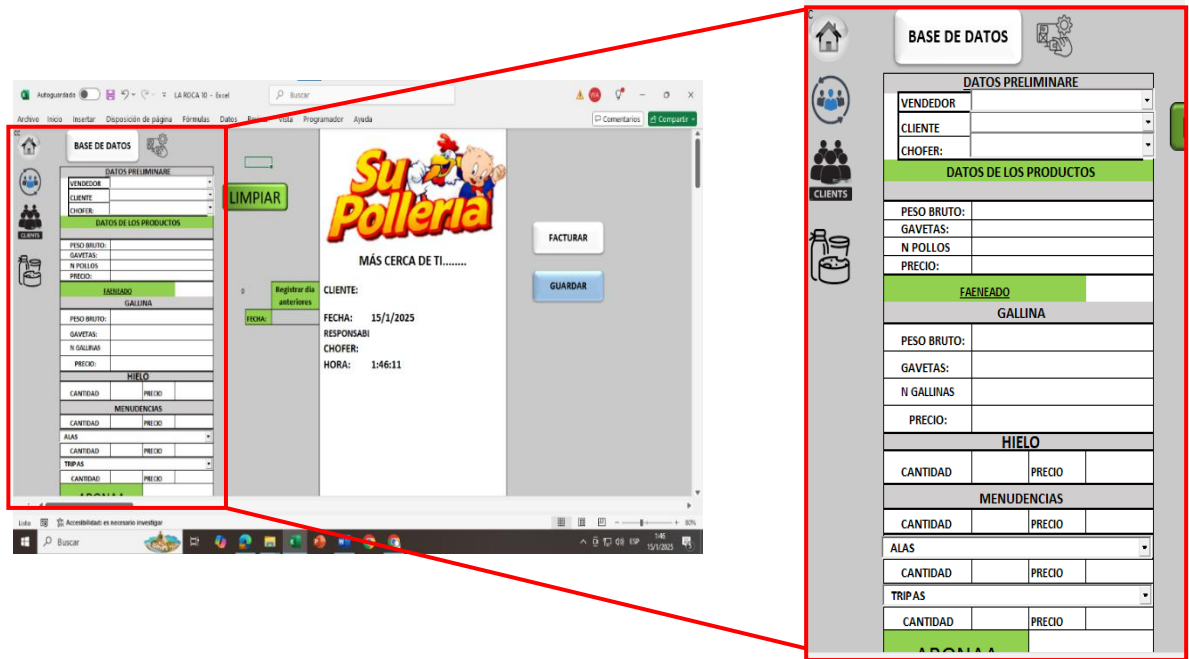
Autoguardado LA ROCA 10 - Excel Buscar

Archivo Inicio Insertar Disposición de página Fórmulas Datos Revisar Vista Programador Ayuda Comentarios Compartir

BASE DE DATOS

DATOS PRELIMINARE
VENDEDOR
CLIENTE
CHOFER:

DATOS DE LOS PRODUCTOS
PESO BRUTO:
GAVETAS:
N POLLOS
PRECIO:

FAENEADO
GALLINA
PESO BRUTO:
GAVETAS:
N GALLINAS
PRECIO:

HIELO
CANTIDAD PRECIO

MENUDENCIAS
CANTIDAD PRECIO
ALAS
CANTIDAD PRECIO
TRIPAS
CANTIDAD PRECIO
ABONAA

CLIENTS

LIMPIAR

Su Pollería
MÁS CERCA DE TI........

0 Registrar dia anteriores
FECHA:

CLIENTE:
FECHA: 15/1/2025
RESPONSABI
CHOFER
HORA: 1:46:11

FACTURAR
GUARDAR

Listo Accesibilidad: es necesario investigar 80%
Buscar 1:46 15/1/2025 ESP

BASE DE DATOS

DATOS PRELIMINARE
VENDEDOR
CLIENTE
CHOFER:

CLIENTS

DATOS DE LOS PRODUCTOS
PESO BRUTO:
GAVETAS:
N POLLOS
PRECIO:

FAENEADO
GALLINA
PESO BRUTO:
GAVETAS:
N GALLINAS
PRECIO:

HIELO
CANTIDAD PRECIO

MENUDENCIAS
CANTIDAD PRECIO
ALAS
CANTIDAD PRECIO
TRIPAS
CANTIDAD PRECIO
ABONAA